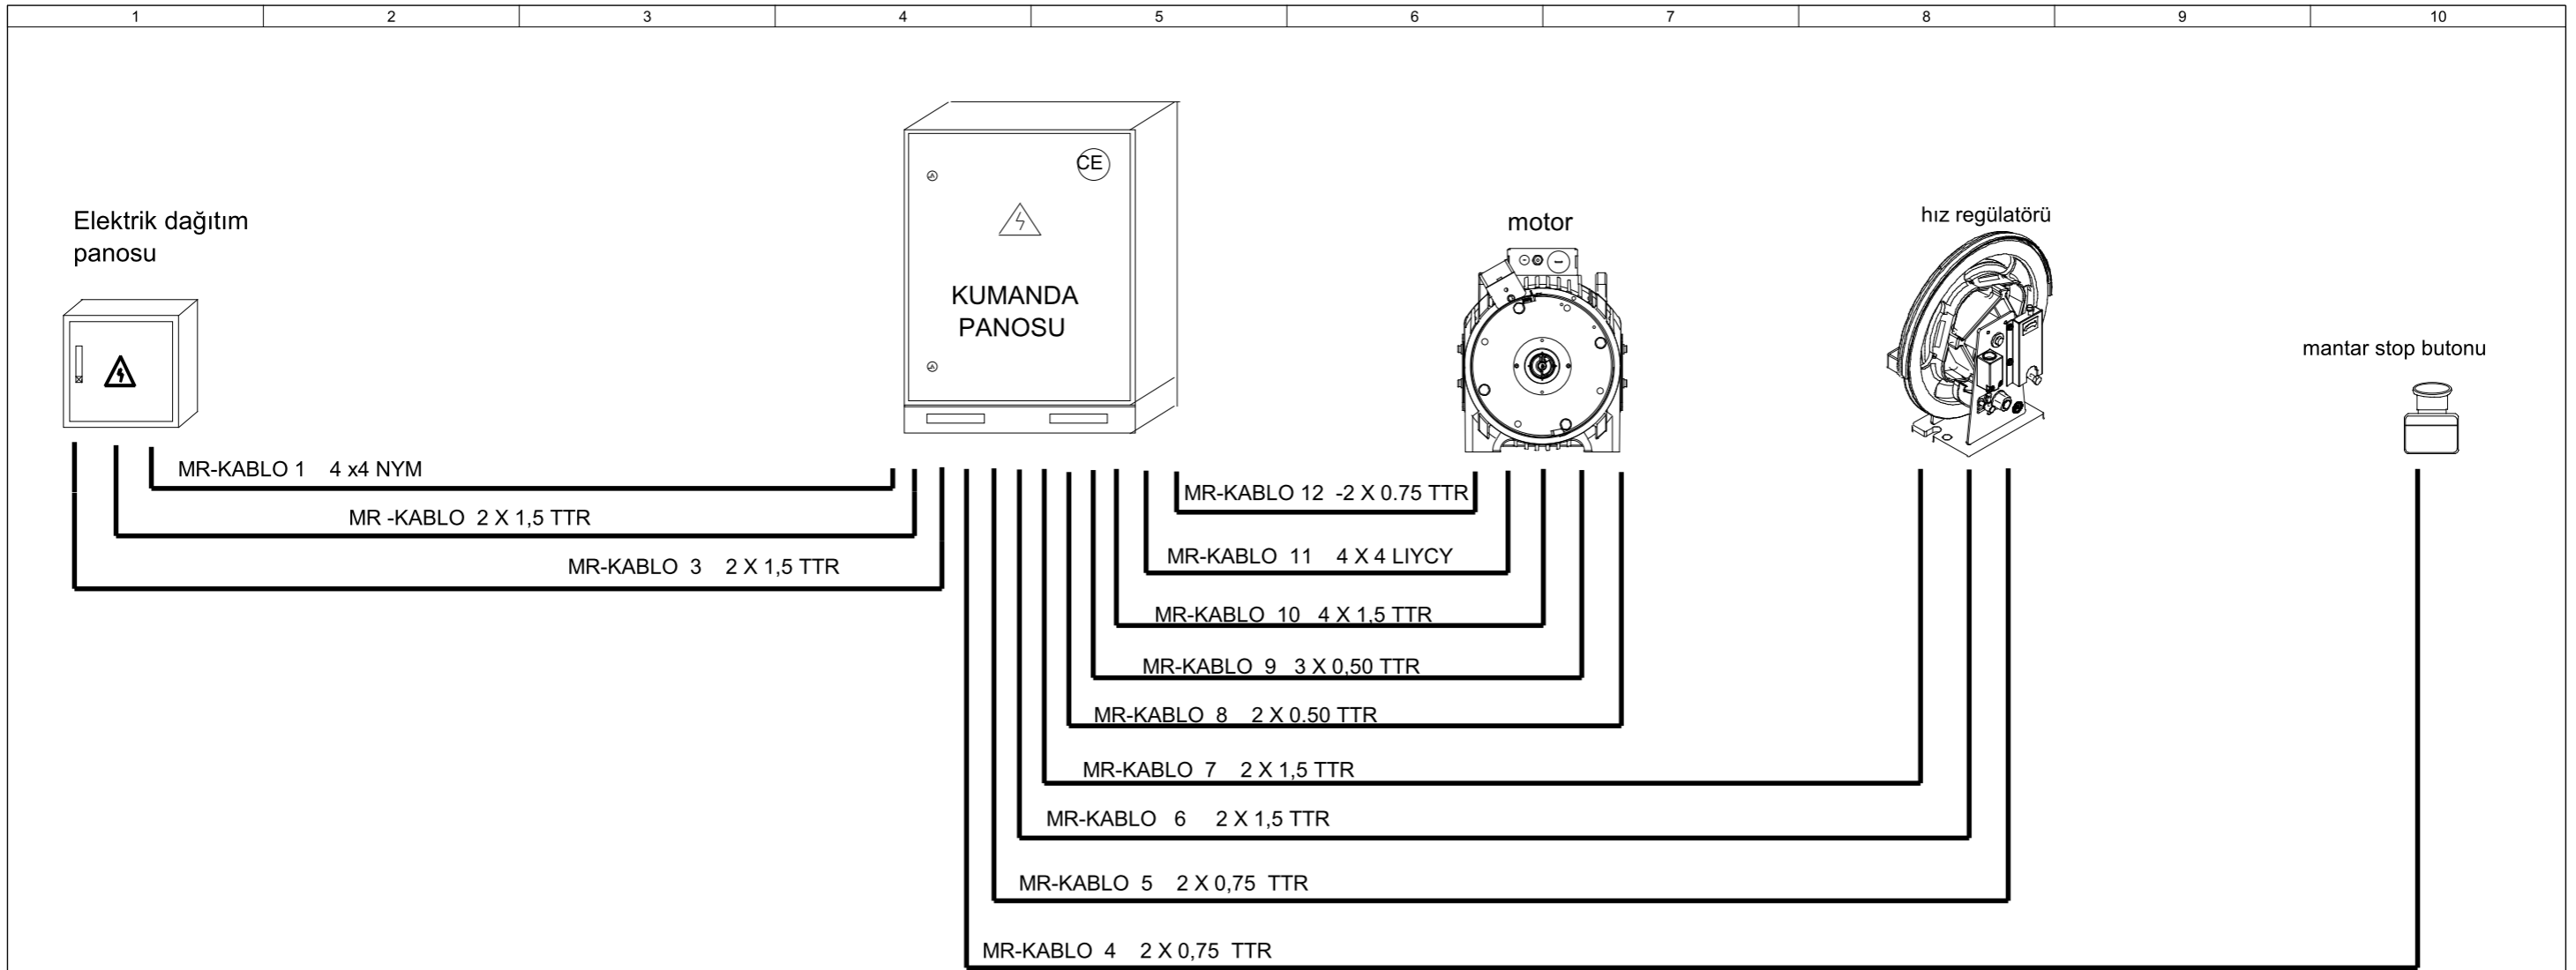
| 1 | 2 | 3 | 4 | 5 | 6 | 7 | 8 | 9 | 10 |
|---|---|---|---|---|---|---|---|---|---|

Elektrik dağıtım panosu

CE

KUMANDA PANOSU

motor

hız regülatörü

mantar stop butonu

MR-KABLO 1 4 x4 NYM

MR -KABLO 2 X 1,5 TTR

MR-KABLO 3 2 X 1,5 TTR

MR-KABLO 12 -2 X 0.75 TTR

MR-KABLO 11 4 X 4 LIYCY

MR-KABLO 10 4 X 1,5 TTR

MR-KABLO 9 3 X 0,50 TTR

MR-KABLO 8 2 X 0.50 TTR

MR-KABLO 7 2 X 1,5 TTR

MR-KABLO 6 2 X 1,5 TTR

MR-KABLO 5 2 X 0,75 TTR

MR-KABLO 4 2 X 0,75 TTR